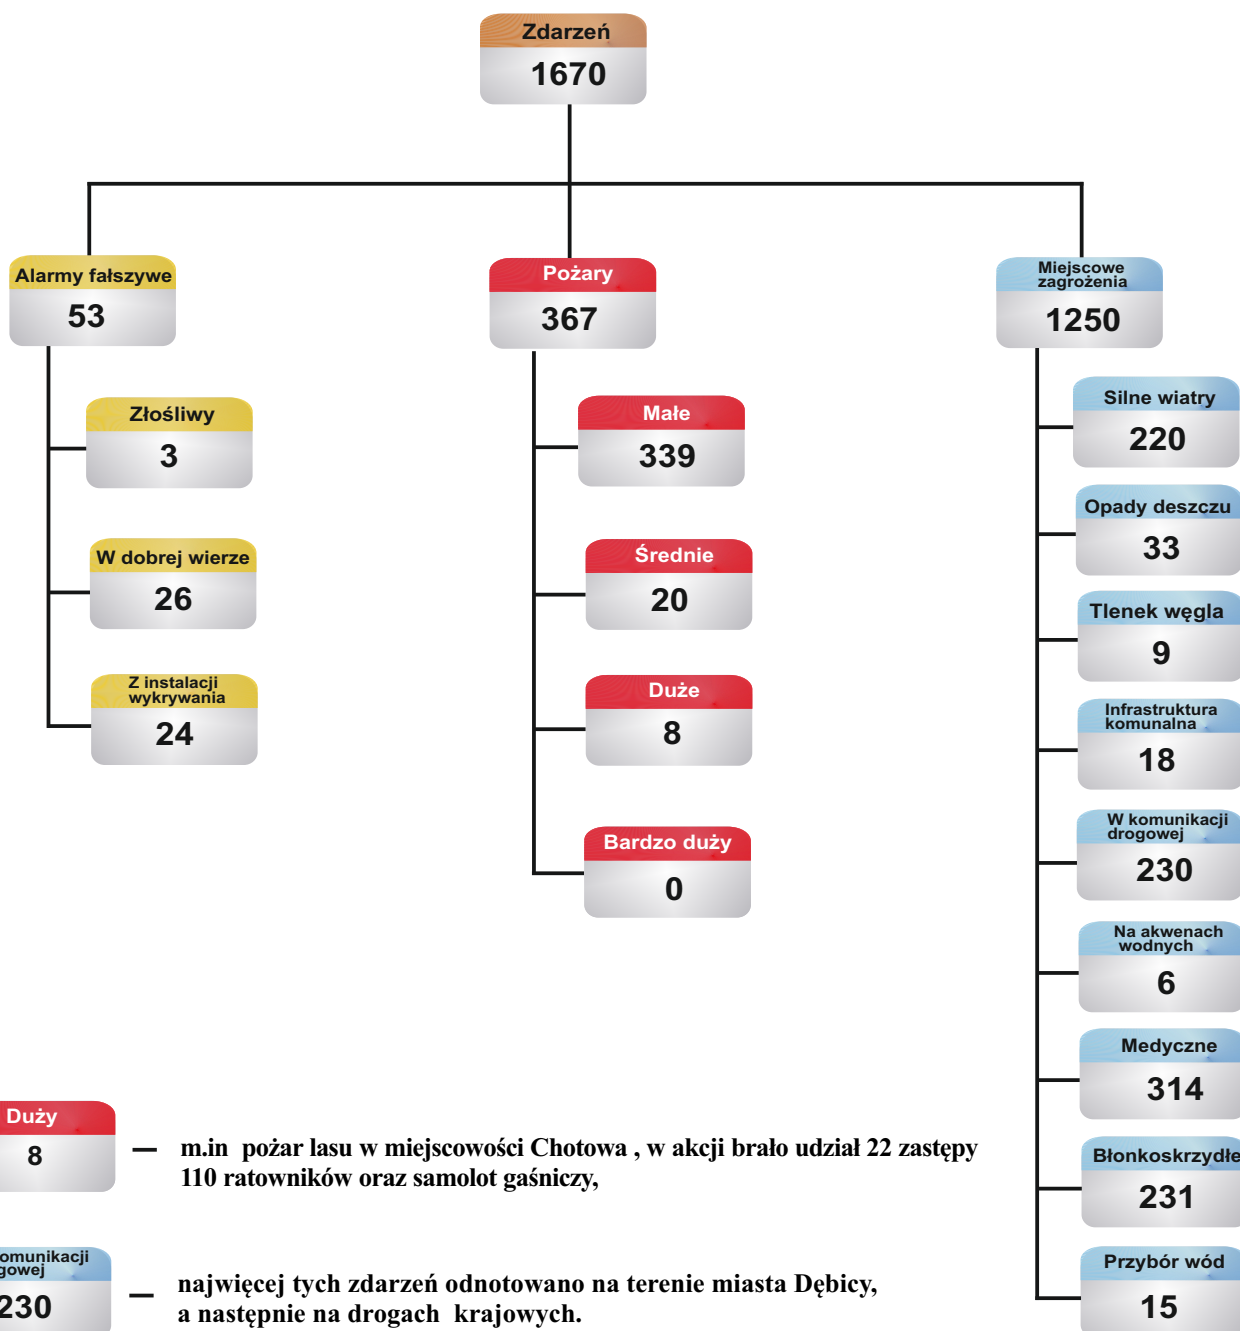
Zdarzeń
1670

Alarmy fałszywe
53

Złośliwy
3

W dobrej wierze
26

Z instalacji wykrywania
24

Pożary
367

Małe
339

Średnie
20

Duże
8

Bardzo duży
0

Miejscowe zagrożenia
1250

Silne wiatry
220

Opady deszczu
33

Tlenek węgla
9

Infrastruktura komunalna
18

W komunikacji drogowej
230

Na akwenach wodnych
6

Medyczne
314

Błonkoskrzydłe
231

Przybór wód
15

Duży
8

— m.in pożar lasu w miejscowości Chotowa , w akcji brało udział 22 zastępy 110 ratowników oraz samolot gaśniczy,

omunikacji gowej
230

— najwięcej tych zdarzeń odnotowano na terenie miasta Dębicy, a następnie na drogach krajowych.